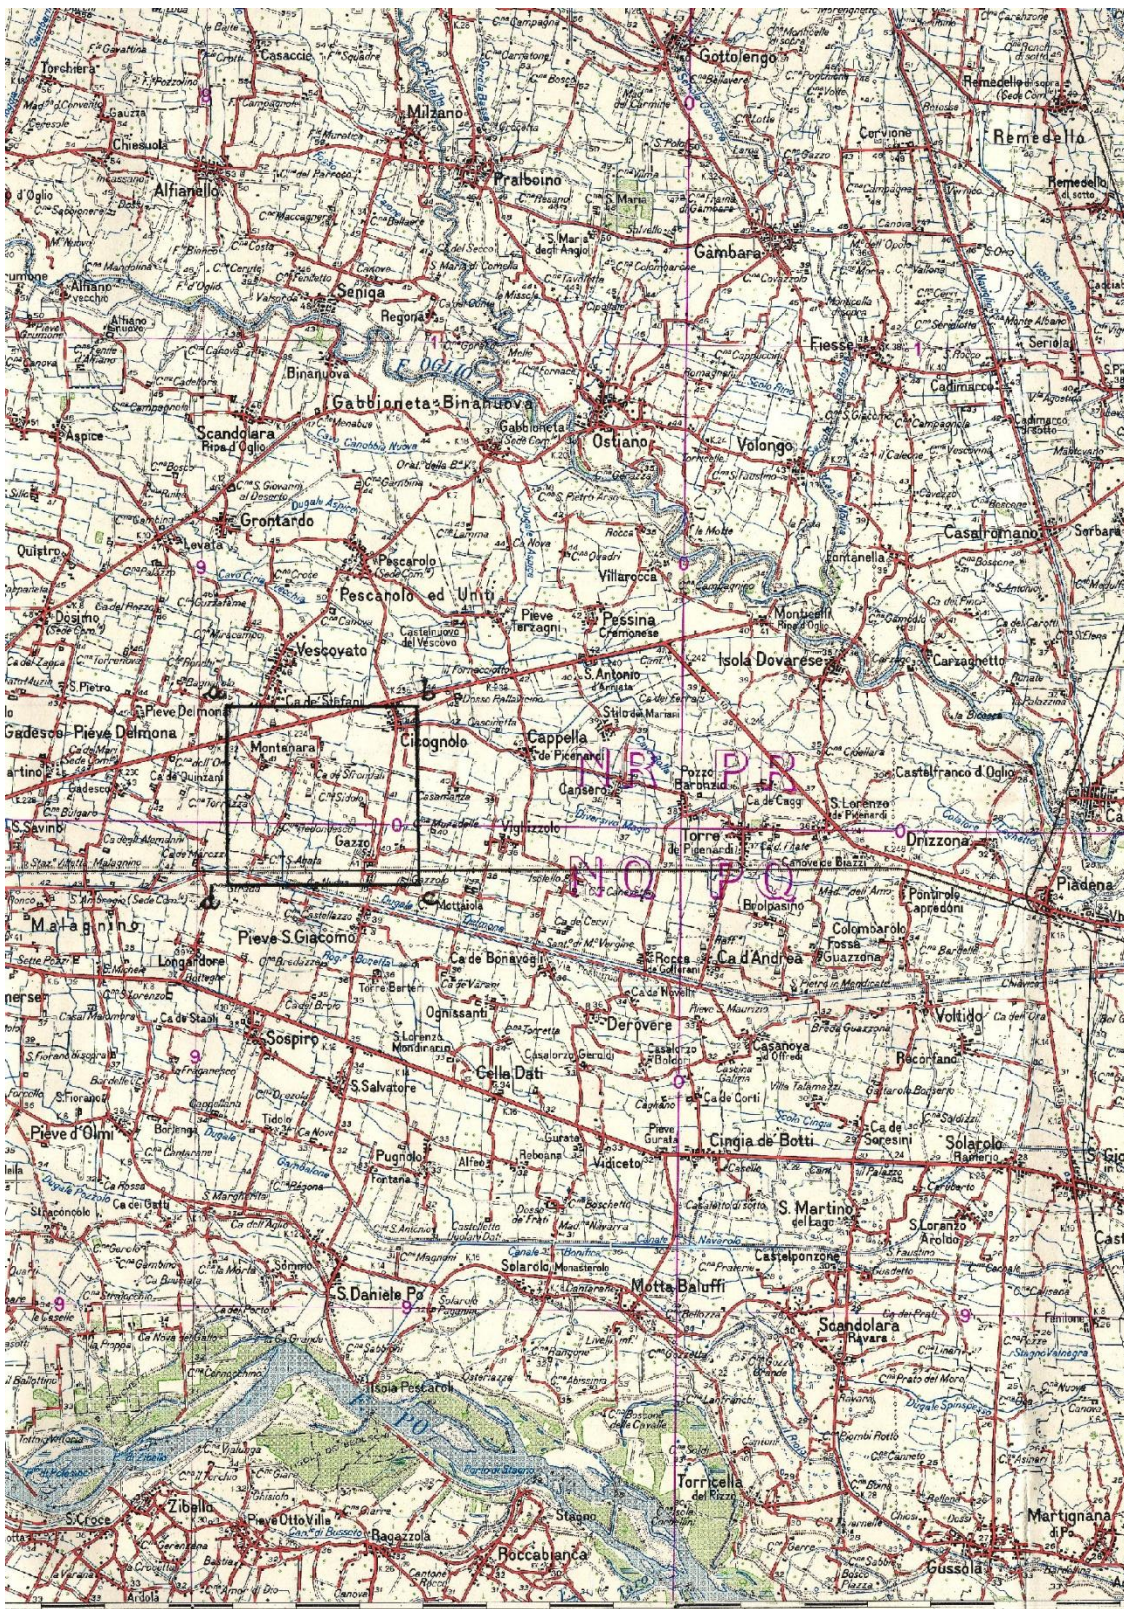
Torchiera
Gottolengo
Milzano
Remedello
Alfianello
Pralboino
Gambara
Seniga
Fiesse
Binanuova
F. Oglio
Gabbioneta Binanuova
Ostiano
Volongo
Scandolara Ripa d'Oglio
Aspice
Grontardo
Casalromano
Levata
Pescarolo
Pescarolo ed Uniti
Villarocca
Dosimo
Vescovato
Pieve Terzagni
Pessina Cremonese
Isola Dovarese
Carzaghetto
Gadesco-Pieve Delmona
Pieve Delmona
Ca de' Stefani
Cicognolo
Cappella de Picenardi
Montanara
Castelfranco d'Oglio
S. Lorenzo de Picenardi
Gazzo
Vighizzolo
Torre de' Picenardi
Drizzona
Piadena
Malagnino
Pieve S. Giacomo
Ca d'Andrea
Pontirolo Capredoni
Longardore
Derovere
Voltido
Sospiro
Ognissanti
Celle Dati
Casanova d'Offredi
Recorfano
S. Salvatore
Pieve d'Olmi
Cingia de' Botti
Solarolo Rainerio
Pugnolo
Vidiceto
S. Martino del Lago
S. Lorenzo Aroldo
S. Daniele Po
Solarolo Monasterolo
Motta Baluffi
Castelponzone
Scandolara Ravara
Isola Pescaroli
PO
Torricella del Pizzo
Zibello
Pieve Otto Ville
Ragazzola
Stagno
Roccabianca
Gussola
Martignana di Po
S. Croce
NR PR
NQ PQ
a
b
c
d
0
1
9